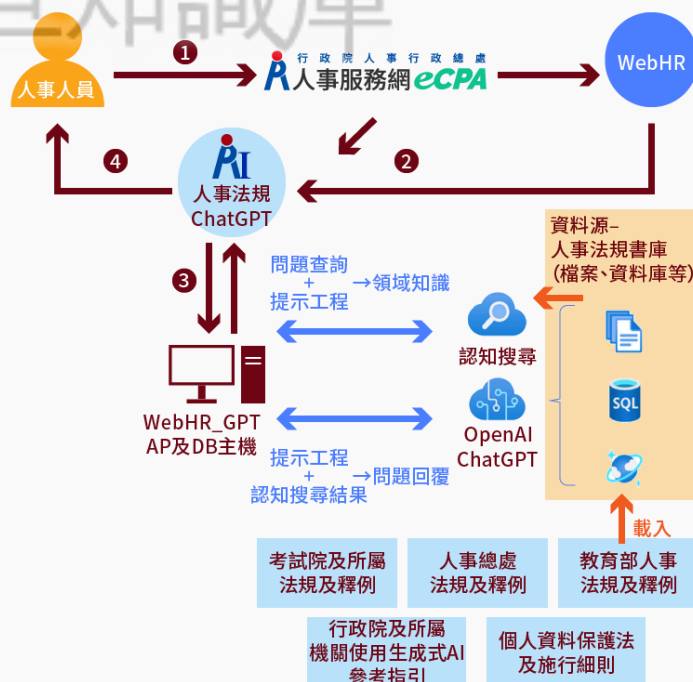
人事人員

1

行政院人事行政總處
人事服務網 eCPA

WebHR

2

4

AI
人事法規
ChatGPT

3

問題查詢
+
提示工程
→領域知識

資料源–
人事法規書庫
(檔案、資料庫等)

認知搜尋

SQL

WebHR_GPT
AP及DB主機

OpenAI
ChatGPT

提示工程
+
認知搜尋結果
→問題回覆

載入

考試院及所屬
法規及釋例

人事總處
法規及釋例

教育部人事
法規及釋例

行政院及所屬
機關使用生成式AI
參考指引

個人資料保護法
及施行細則